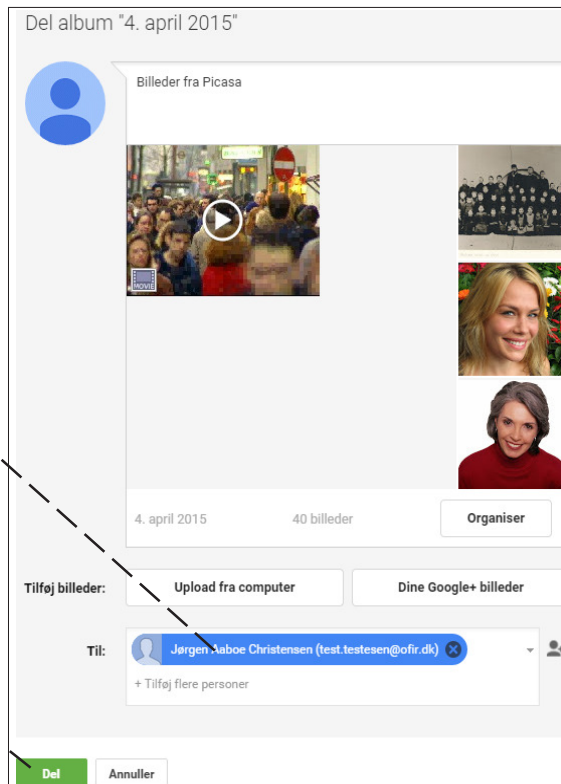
Del album "4. april 2015"

Billeder fra Picasa

MOVIE

4. april 2015

40 billeder

Organiser

Tilføj billeder:

Upload fra computer

Dine Google+ billeder

Til:

Jørgen Aaboe Christensen (test.testesen@ofir.dk)

+ Tilføj flere personer

Del

Annuller